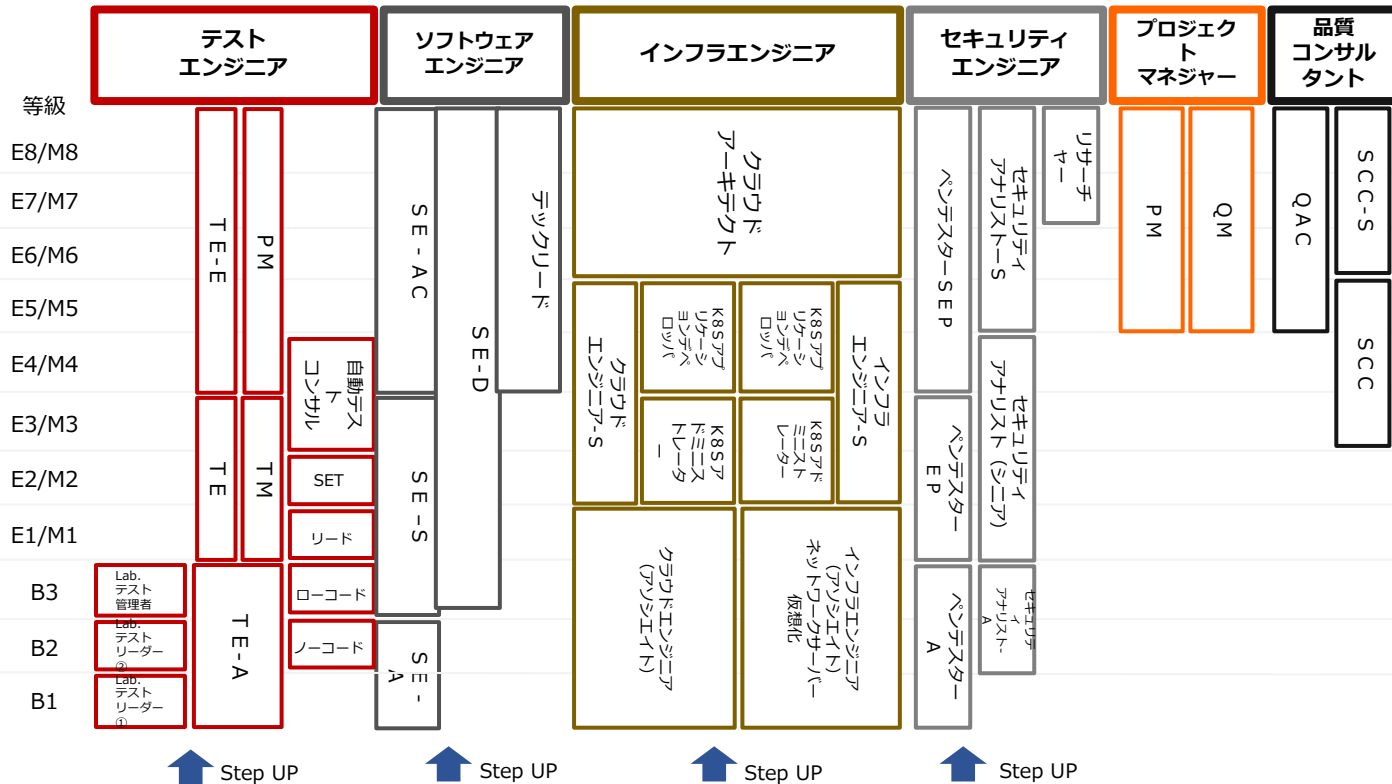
テスト エンジニア

ソフトウェア エンジニア

インフラエンジニア

セキュリティ エンジニア

プロジェクト マネジャー

品質 コンサルタント

等級

E8/M8

E7/M7

E6/M6

E5/M5

E4/M4

E3/M3

E2/M2

E1/M1

B3

B2

B1

TE-E

PM

自動テスト コンサル

TE

TM

SET

リード

ローコード

ノーコード

Lab. テスト 管理者

Lab. テスト リーダー ②

Lab. テスト リーダー ①

TE-A

SE-AC

SE-D

テックリード

SE-S

SE-A

クラウド アーキテクト

クラウド エンジニア-S

K8Sアプ リケーシ ョンデベ ロッパ

K8Sアプ リケーシ ョンデベ ロッパ

インフラ エンジニア-S

K8Sア ドミニス トレータ ー

K8Sアド ミニスト レーター

クラウドエンジニア (アソシエイト)

インフラエンジニア (アソシエイト) ネットワーク・サーバー 仮想化

ペンテスターSEP

セキュリティ アナリストーS

リサーチャー

セキュリティ アナリスト（シニア）

ペンテスター EP

ペンテスター A

セキュリティ アナリストー A

PM

QM

QAC

SCC-S

SCC

Step UP

Step UP

Step UP

Step UP